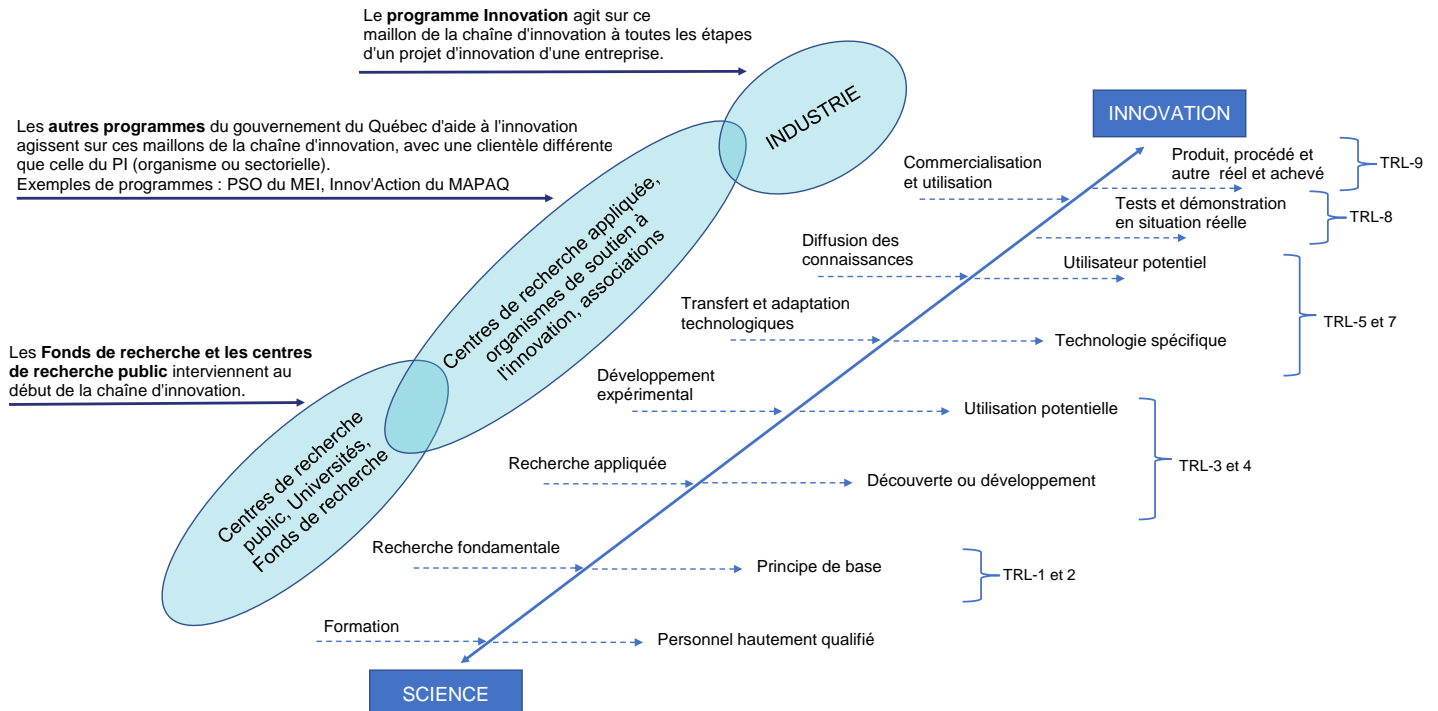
Le **programme Innovation** agit sur ce maillon de la chaîne d'innovation à toutes les étapes d'un projet d'innovation d'une entreprise.

Les **autres programmes** du gouvernement du Québec d'aide à l'innovation agissent sur ces maillons de la chaîne d'innovation, avec une clientèle différente que celle du PI (organisme ou sectorielle).
Exemples de programmes : PSO du MEI, Innov'Action du MAPAQ

Les **Fonds de recherche et les centres de recherche public** interviennent au début de la chaîne d'innovation.

INDUSTRIE

Centres de recherche appliquée, organismes de soutien à l'innovation, associations

Centres de recherche public, Universités, Fonds de recherche

INNOVATION

Commercialisation et utilisation

Produit, procédé et autre réel et achevé

TRL-9

Tests et démonstration en situation réelle

TRL-8

Diffusion des connaissances

Utilisateur potentiel

Transfert et adaptation technologiques

Technologie spécifique

TRL-5 et 7

Développement expérimental

Utilisation potentielle

Recherche appliquée

Découverte ou développement

TRL-3 et 4

Recherche fondamentale

Principe de base

TRL-1 et 2

Formation

Personnel hautement qualifié

SCIENCE